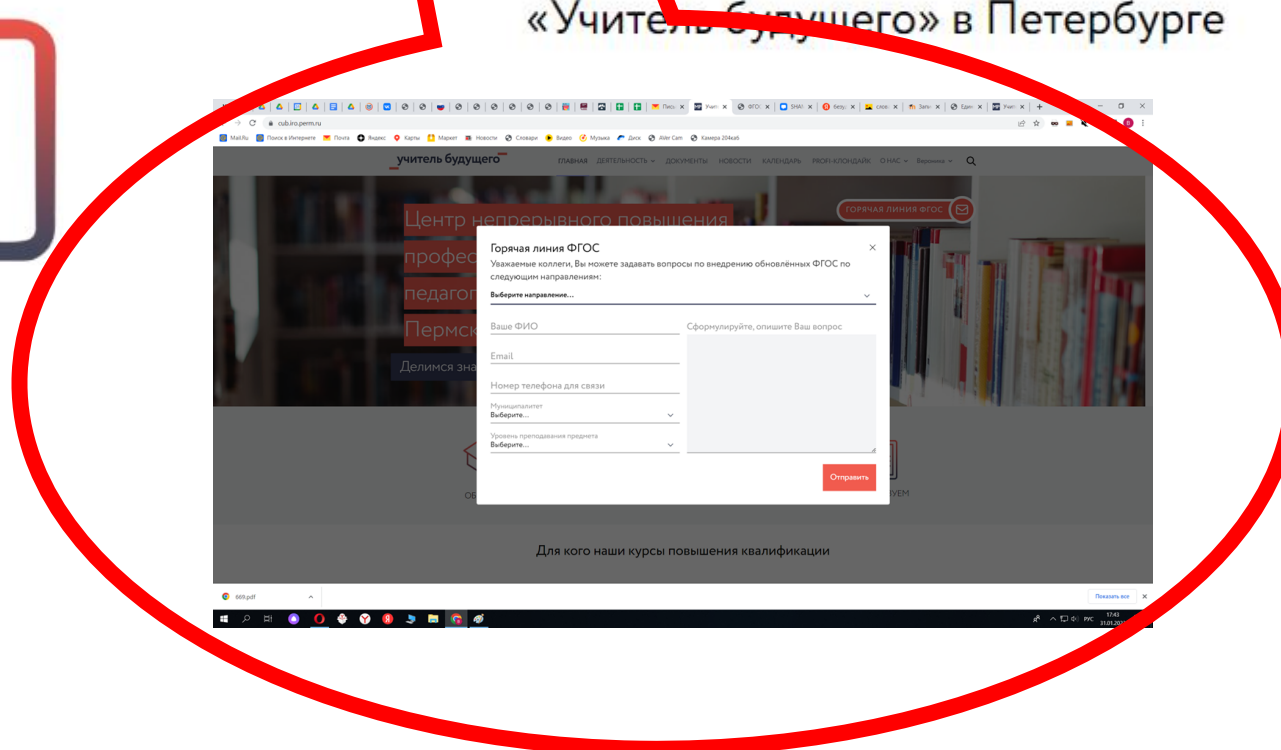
«Учитель будущего» в Петербурге

cub.iro.perm.ru

Mail.Ru Поиск в Интернете Почта Яндекс Карты Маркет Новости Словари Видео Музыка Диск Alder Cam Камера 204каб

учитель будущего

ГЛАВНАЯ ДЕЯТЕЛЬНОСТЬ ДОКУМЕНТЫ НОВОСТИ КАЛЕНДАРЬ PROFI-КЛОНДАЙК О НАС

ГОРЯЧАЯ ЛИНИЯ ФГОС

Центр непрерывного повышения профес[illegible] педагог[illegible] Пермск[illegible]

Делимся зна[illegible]

Горячая линия ФГОС

Уважаемые коллеги, Вы можете задавать вопросы по внедрению обновлённых ФГОС по следующим направлениям:

Выберите направление...

Ваше ФИО

Email

Номер телефона для связи

Муниципалитет
Выберите...

Уровень преподавания предмета
Выберите...

Сформулируйте, опишите Ваш вопрос

Отправить

Для кого наши курсы повышения квалификации

669.pdf

Показать все

РУС 17:43